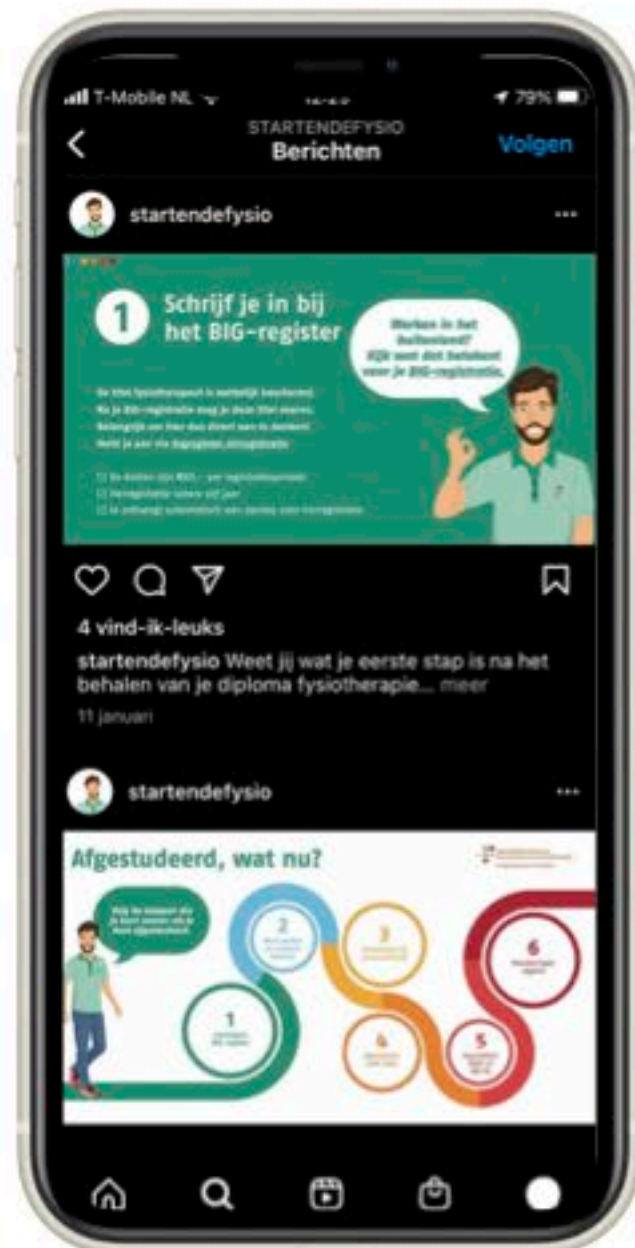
T-Mobile NL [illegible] 79%

STARTENDEFYSIO
Berichten
Volgen

startendefysio

1 Schrijf je in bij het BIG-register

Werken in het buitenland? Kijk wat dit betekent voor je BIG-registratie.

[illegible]
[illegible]
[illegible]
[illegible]

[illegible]
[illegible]
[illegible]

4 vind-ik-leuks

startendefysio Weet jij wat je eerste stap is na het behalen van je diploma fysiotherapie... meer

11 januari

startendefysio

Afgestudeerd, wat nu?

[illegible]

1 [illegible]
2 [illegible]
3 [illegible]
4 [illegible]
5 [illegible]
6 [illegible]